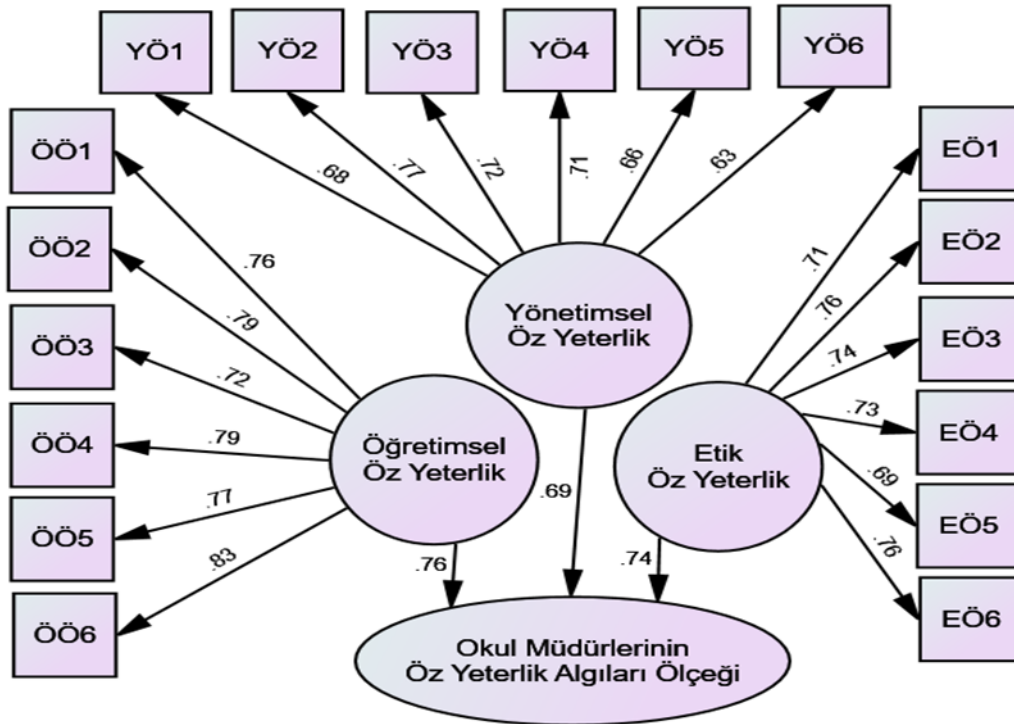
YÖ1
YÖ2
YÖ3
YÖ4
YÖ5
YÖ6

ÖÖ1
ÖÖ2
ÖÖ3
ÖÖ4
ÖÖ5
ÖÖ6

EÖ1
EÖ2
EÖ3
EÖ4
EÖ5
EÖ6

.68
.77
.72
.71
.66
.63

.76
.79
.72
.79
.77
.83

.71
.76
.74
.73
.69
.76

Yönetimsel Öz Yeterlik

Öğretimsel Öz Yeterlik

Etik Öz Yeterlik

.76
.69
.74

Okul Müdürlerinin Öz Yeterlik Algıları Ölçeği